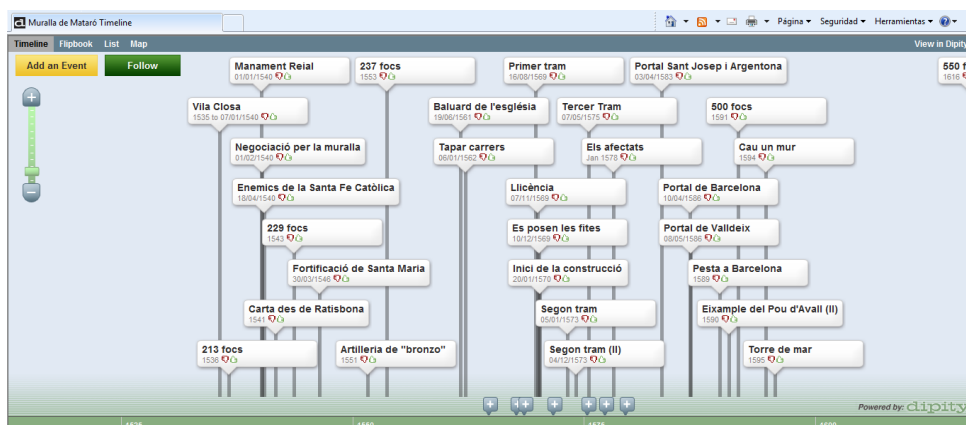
Muralla de Mataró Timeline

Página ▾ Seguridad ▾ Herramientas ▾

Timeline Flipbook List Map

View in Dipity

Add an Event

Follow

Manament Reial
01/01/1540

237 focs
1553

Primer tram
16/08/1569

Portal Sant Josep i Argentona
03/04/1583

550 f
1616

Vila Closa
1535 to 07/01/1540

Baluard de l'església
19/06/1561

Tercer Tram
07/05/1575

500 focs
1591

Negociació per la muralla
01/02/1540

Tapar carrers
06/01/1562

Els afectats
Jan 1578

Cau un mur
1594

Enemics de la Santa Fe Catòlica
18/04/1540

Llicència
07/11/1569

Portal de Barcelona
10/04/1586

229 focs
1543

Es posen les fites
10/12/1569

Portal de Valldeix
08/05/1586

Fortificació de Santa Maria
30/03/1546

Inici de la construcció
20/01/1570

Pesta a Barcelona
1589

Carta des de Ratisbona
1541

Segon tram
05/01/1573

Eixample del Pou d'Avall (II)
1590

213 focs
1536

Artilleria de "bronzo"
1551

Segon tram (II)
04/12/1573

Torre de mar
1595

Powered by: dipity

1525

1550

1575

1600